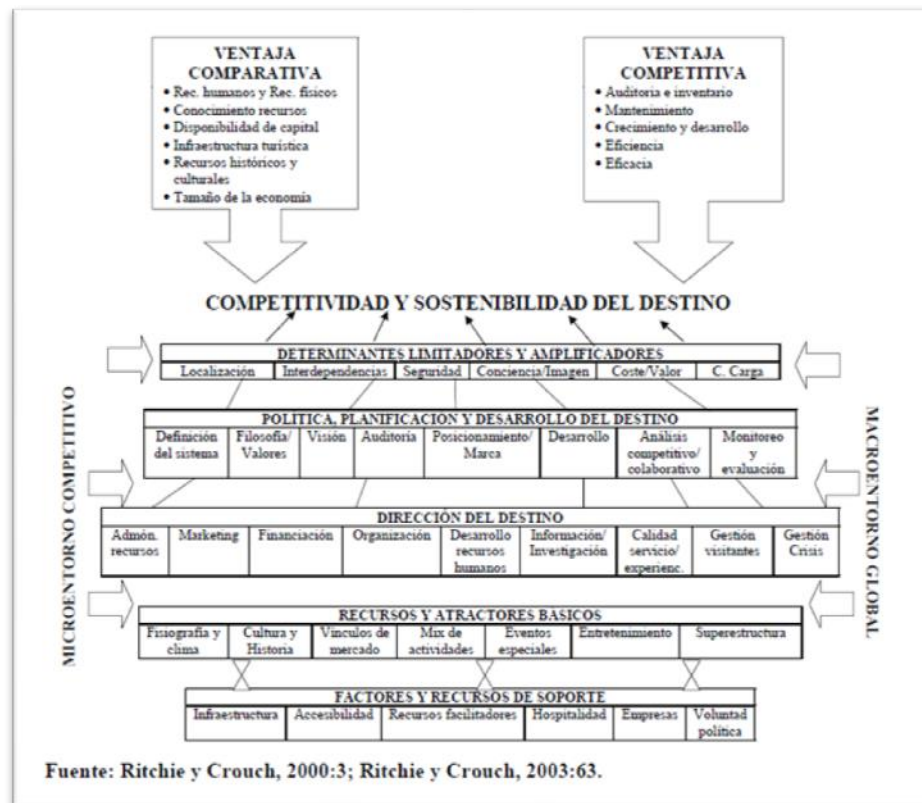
VENTAJA COMPARATIVA
• Rec. humanos y Rec. físicos
• Conocimiento recursos
• Disponibilidad de capital
• Infraestructura turística
• Recursos históricos y culturales
• Tamaño de la economía

VENTAJA COMPETITIVA
• Auditoría e inventario
• Mantenimiento
• Crecimiento y desarrollo
• Eficiencia
• Eficacia

COMPETITIVIDAD Y SOSTENIBILIDAD DEL DESTINO

MICROENTORNO COMPETITIVO

MACROENTORNO GLOBAL

DETERMINANTES LIMITADORES Y AMPLIFICADORES

| Localización | Interdependencias | Seguridad | Conciencia/Imagen | Coste/Valor | C. Carga |
|---|---|---|---|---|---|

POLITICA, PLANIFICACION Y DESARROLLO DEL DESTINO

| Definición del sistema | Filosofía/ Valores | Visión | Auditoría | Posicionamiento/ Marca | Desarrollo | Análisis competitivo/ colaborativo | Monitoreo y evaluación |
|---|---|---|---|---|---|---|---|

DIRECCIÓN DEL DESTINO

| Admón. recursos | Marketing | Financiación | Organización | Desarrollo recursos humanos | Información/ Investigación | Calidad servicio/ experienc. | Gestión visitantes | Gestión Crisis |
|---|---|---|---|---|---|---|---|---|

RECURSOS Y ATRACTORES BASICOS

| Fisiografía y clima | Cultura y Historia | Vínculos de mercado | Mix de actividades | Eventos especiales | Entretenimiento | Superestructura |
|---|---|---|---|---|---|---|

FACTORES Y RECURSOS DE SOPORTE

| Infraestructura | Accesibilidad | Recursos facilitadores | Hospitalidad | Empresas | Voluntad política |
|---|---|---|---|---|---|

Fuente: Ritchie y Crouch, 2000:3; Ritchie y Crouch, 2003:63.